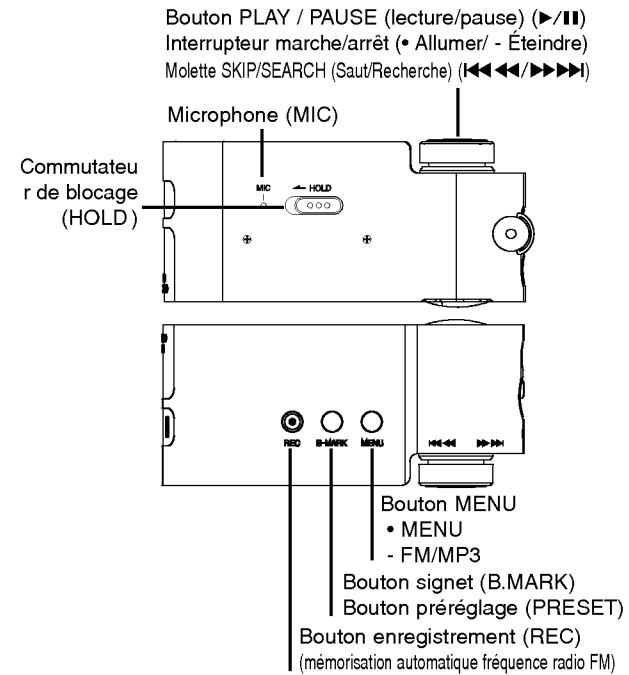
Bouton PLAY / PAUSE (lecture/pause) (▶/❙❙)
Interrupteur marche/arrêt (• Allumer/ - Éteindre)
Molette SKIP/SEARCH (Saut/Recherche) (⏮◀◀/▶▶⏭)

Microphone (MIC)

Commutateur de blocage (HOLD)

MIC

HOLD

REC B-MARK MENU

⏮◀◀ ▶▶⏭

Bouton MENU
• MENU
- FM/MP3

Bouton signet (B.MARK)
Bouton préréglage (PRESET)

Bouton enregistrement (REC)
(mémorisation automatique fréquence radio FM)